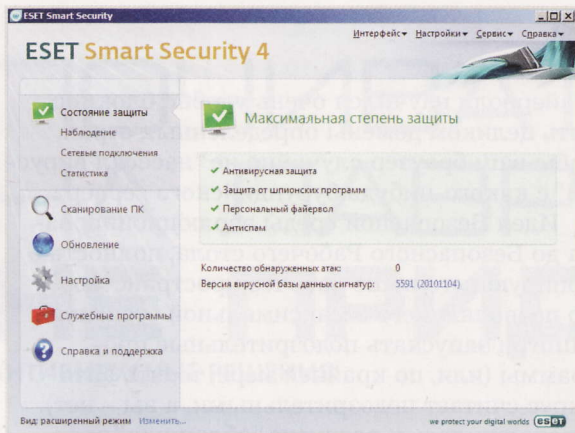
ESET Smart Security

Интерфейс▾ Настройки▾ Сервис▾ Справка▾

ESET Smart Security 4

Состояние защиты
Наблюдение
Сетевые подключения
Статистика

Сканирование ПК

Обновление

Настройка

Служебные программы

Справка и поддержка

Максимальная степень защиты

✔ Антивирусная защита
✔ Защита от шпионских программ
✔ Персональный файервол
✔ Антиспам

Количество обнаруженных атак: 0
Версия вирусной базы данных сигнатур: 5591 (20101104)

Вид: расширенный режим Изменить...

we protect your digital worlds eset